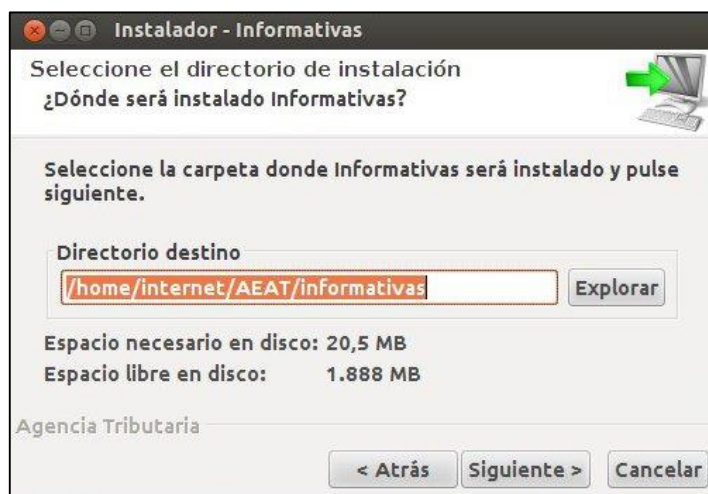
Instalador - Informativas

Seleccione el directorio de instalación
¿Dónde será instalado Informativas?

Seleccione la carpeta donde Informativas será instalado y pulse siguiente.

Directorio destino
/home/internet/AEAT/informativas
Explorar

Espacio necesario en disco: 20,5 MB
Espacio libre en disco: 1.888 MB

Agencia Tributaria

< Atrás
Siguiente >
Cancelar